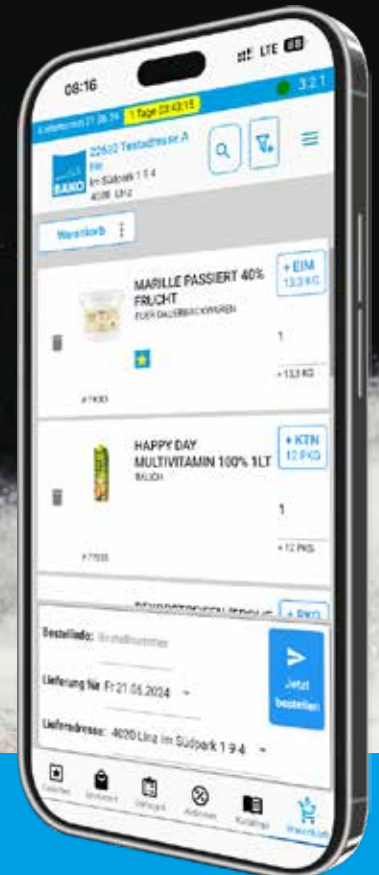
08:16

LTE

3.2.1

Liefertermin 21.06.24 1 Tage 03:43:15

22502 Testadresse A
Hr
Im Südpark 1 9 4
4020 Linz

BÄKO

Warenkorb

MARILLE PASSIERT 40% FRUCHT
FUER DAUERBACKWAREN

+ EIM
13,3 KG

1

+13,3 KG

#71083

HAPPY DAY MULTIVITAMIN 100% 1LT
RAUCH

+ KTN
12 PKG

1

+12 PKG

#77035

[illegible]

+ PKG

Bestellinfo: Bestellnummer

Lieferung für Fr 21.06.2024

Jetzt bestellen

Lieferadresse: 4020 Linz Im Südpark 1 9 4

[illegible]

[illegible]

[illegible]

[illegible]

Kataloge

Warenkorb